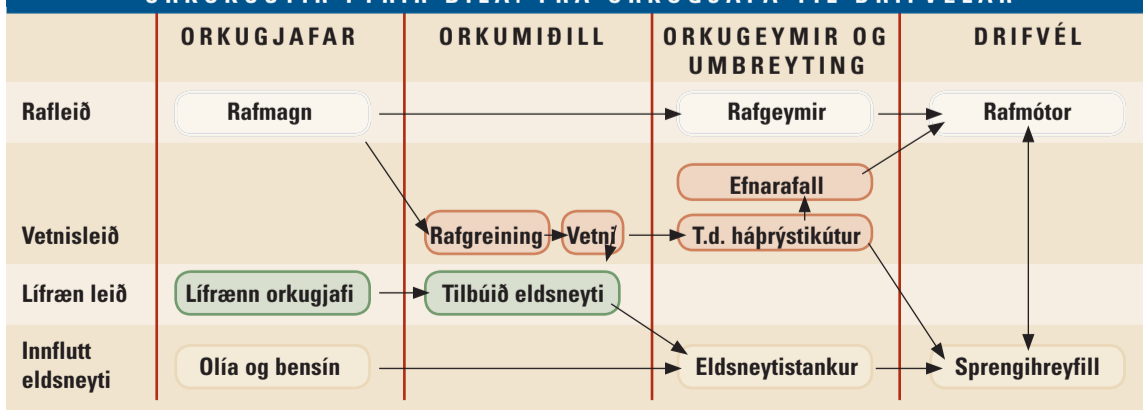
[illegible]

| | ORKUGJAFAR | ORKUMIÐILL | ORKUGEYMIR OG UMBREYTING | DRIFVÉL |
|---|---|---|---|---|
| Rafleið | Rafmagn | | Rafgeymir | Rafmótor |
| | | | Efnarafall | |
| Vetnisleið | | Rafgreining Vetni | T.d. háþrýstikútur | |
| Lífræn leið | Lífrænn orkugjafi | Tilbúið eldsneyti | | |
| Innflutt eldsneyti | Olía og bensín | | Eldsneytistankur | Sprengihreyfill |